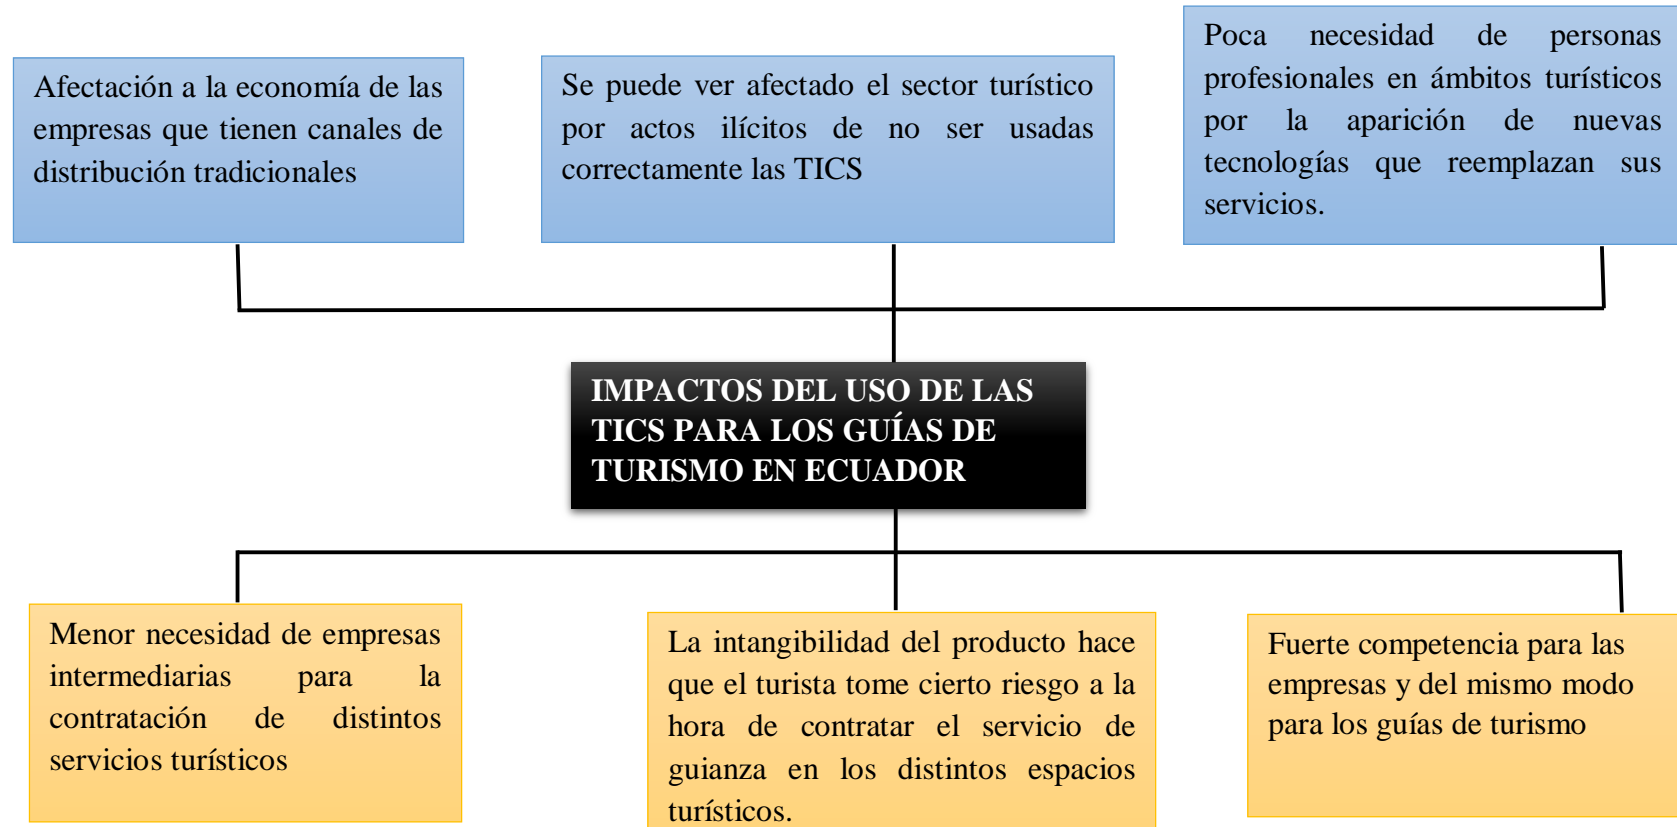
Afectación a la economía de las empresas que tienen canales de distribución tradicionales

Se puede ver afectado el sector turístico por actos ilícitos de no ser usadas correctamente las TICS

Poca necesidad de personas profesionales en ámbitos turísticos por la aparición de nuevas tecnologías que reemplazan sus servicios.

IMPACTOS DEL USO DE LAS TICS PARA LOS GUÍAS DE TURISMO EN ECUADOR

Menor necesidad de empresas intermediarias para la contratación de distintos servicios turísticos

La intangibilidad del producto hace que el turista tome cierto riesgo a la hora de contratar el servicio de guianza en los distintos espacios turísticos.

Fuerte competencia para las empresas y del mismo modo para los guías de turismo